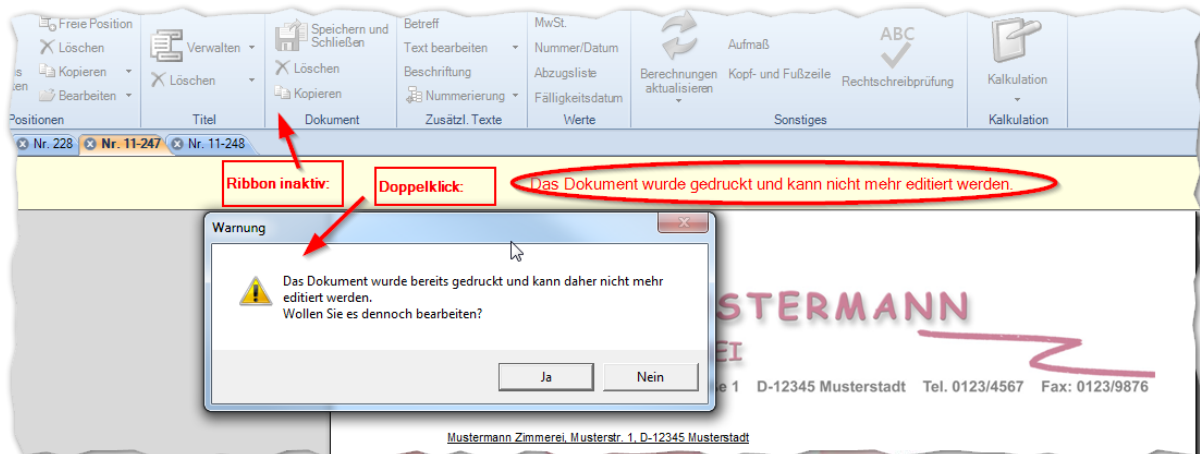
s
ten

Freie Position
Löschen
Kopieren
Bearbeiten
Positionen

Verwalten
Löschen
Titel

Speichern und Schließen
Löschen
Kopieren
Dokument

Betreff
Text bearbeiten
Beschriftung
Nummerierung
Zusätzl. Texte

MwSt.
Nummer/Datum
Abzugsliste
Fälligkeitsdatum
Werte

Berechnungen aktualisieren
Aufmaß
Kopf- und Fußzeile
ABC
Rechtschreibprüfung
Sonstiges

Kalkulation
Kalkulation

Nr. 228
Nr. 11-247
Nr. 11-248

Ribbon inaktiv:
Doppelklick:
Das Dokument wurde gedruckt und kann nicht mehr editiert werden.

Warnung
Das Dokument wurde bereits gedruckt und kann daher nicht mehr editiert werden.
Wollen Sie es dennoch bearbeiten?
Ja
Nein

STERMANN
EI
e 1 D-12345 Musterstadt Tel. 0123/4567 Fax: 0123/9876

Mustermann Zimmerei, Musterstr. 1, D-12345 Musterstadt